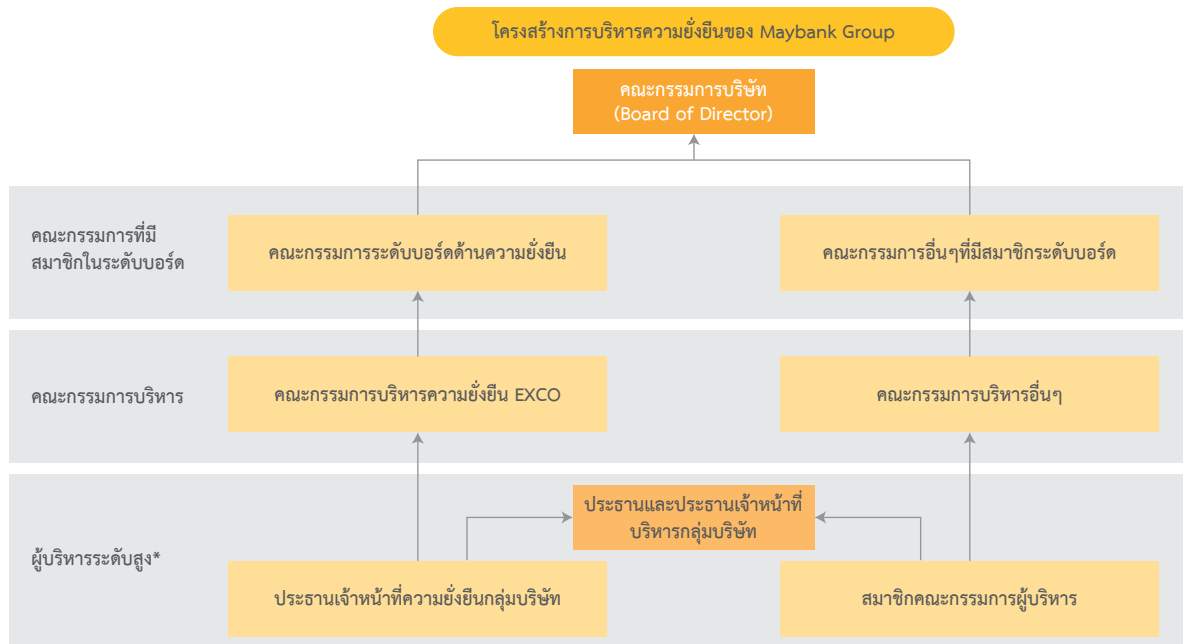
โครงสร้างการบริหารความยั่งยืนของ Maybank Group

คณะกรรมการบริษัท
(Board of Director)

คณะกรรมการที่มีสมาชิกในระดับบอร์ด

คณะกรรมการระดับบอร์ดด้านความยั่งยืน

คณะกรรมการอื่นๆที่มีสมาชิกระดับบอร์ด

คณะกรรมการบริหาร

คณะกรรมการบริหารความยั่งยืน EXCO

คณะกรรมการบริหารอื่นๆ

ผู้บริหารระดับสูง*

ประธานและประธานเจ้าหน้าที่บริหารกลุ่มบริษัท

ประธานเจ้าหน้าที่ความยั่งยืนกลุ่มบริษัท

สมาชิกคณะกรรมการผู้บริหาร